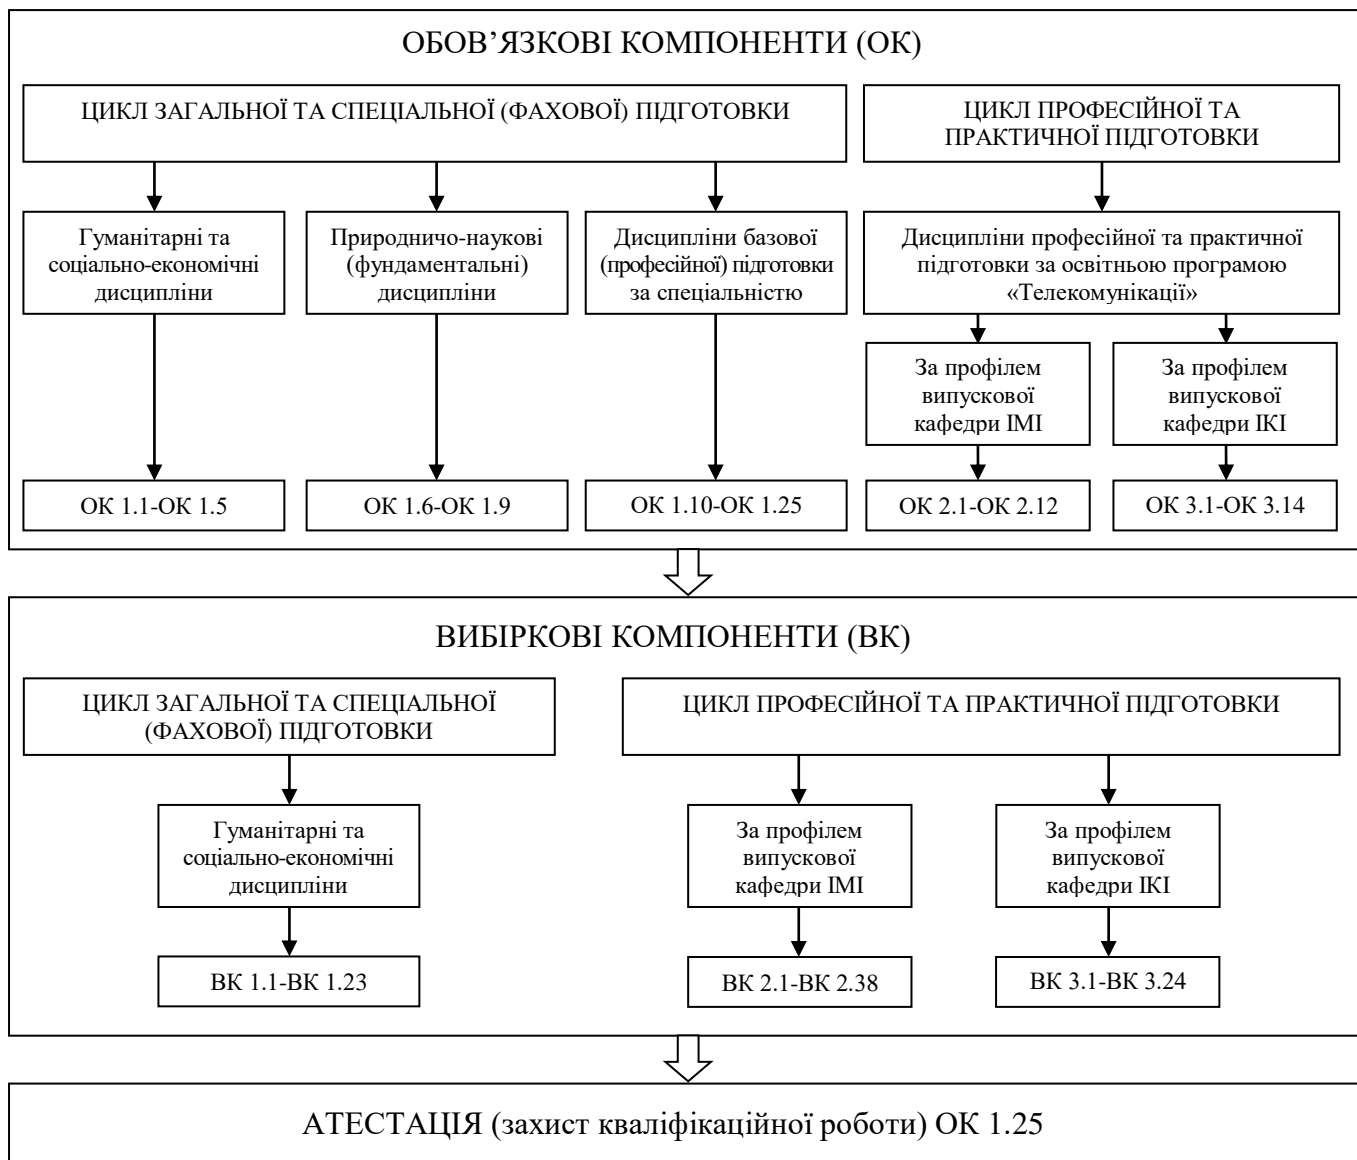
ОБОВ’ЯЗКОВІ КОМПОНЕНТИ (ОК)

ЦИКЛ ЗАГАЛЬНОЇ ТА СПЕЦІАЛЬНОЇ (ФАХОВОЇ) ПІДГОТОВКИ

ЦИКЛ ПРОФЕСІЙНОЇ ТА ПРАКТИЧНОЇ ПІДГОТОВКИ

Гуманітарні та соціально-економічні дисципліни

Природничо-наукові (фундаментальні) дисципліни

Дисципліни базової (професійної) підготовки за спеціальністю

Дисципліни професійної та практичної підготовки за освітньою програмою «Телекомунікації»

За профілем випускової кафедри ІМІ

За профілем випускової кафедри ІКІ

ОК 1.1-ОК 1.5

ОК 1.6-ОК 1.9

ОК 1.10-ОК 1.25

ОК 2.1-ОК 2.12

ОК 3.1-ОК 3.14

ВИБІРКОВІ КОМПОНЕНТИ (ВК)

ЦИКЛ ЗАГАЛЬНОЇ ТА СПЕЦІАЛЬНОЇ (ФАХОВОЇ) ПІДГОТОВКИ

ЦИКЛ ПРОФЕСІЙНОЇ ТА ПРАКТИЧНОЇ ПІДГОТОВКИ

Гуманітарні та соціально-економічні дисципліни

За профілем випускової кафедри ІМІ

За профілем випускової кафедри ІКІ

ВК 1.1-ВК 1.23

ВК 2.1-ВК 2.38

ВК 3.1-ВК 3.24

АТЕСТАЦІЯ (захист кваліфікаційної роботи) ОК 1.25